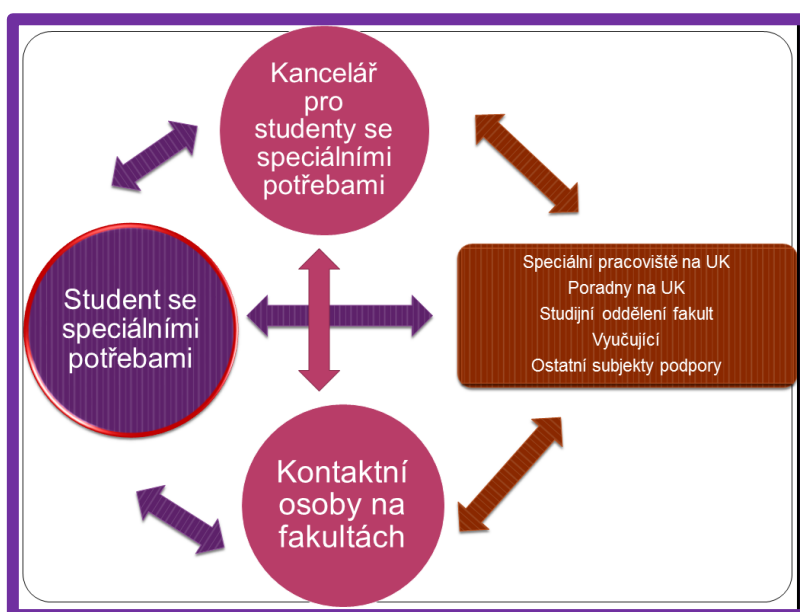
Kancelář pro studenty se speciálními potřebami

Student se speciálními potřebami

Speciální pracoviště na UK
Poradny na UK
Studijní oddělení fakult
Vyučující
Ostatní subjekty podpory

Kontaktní osoby na fakultách